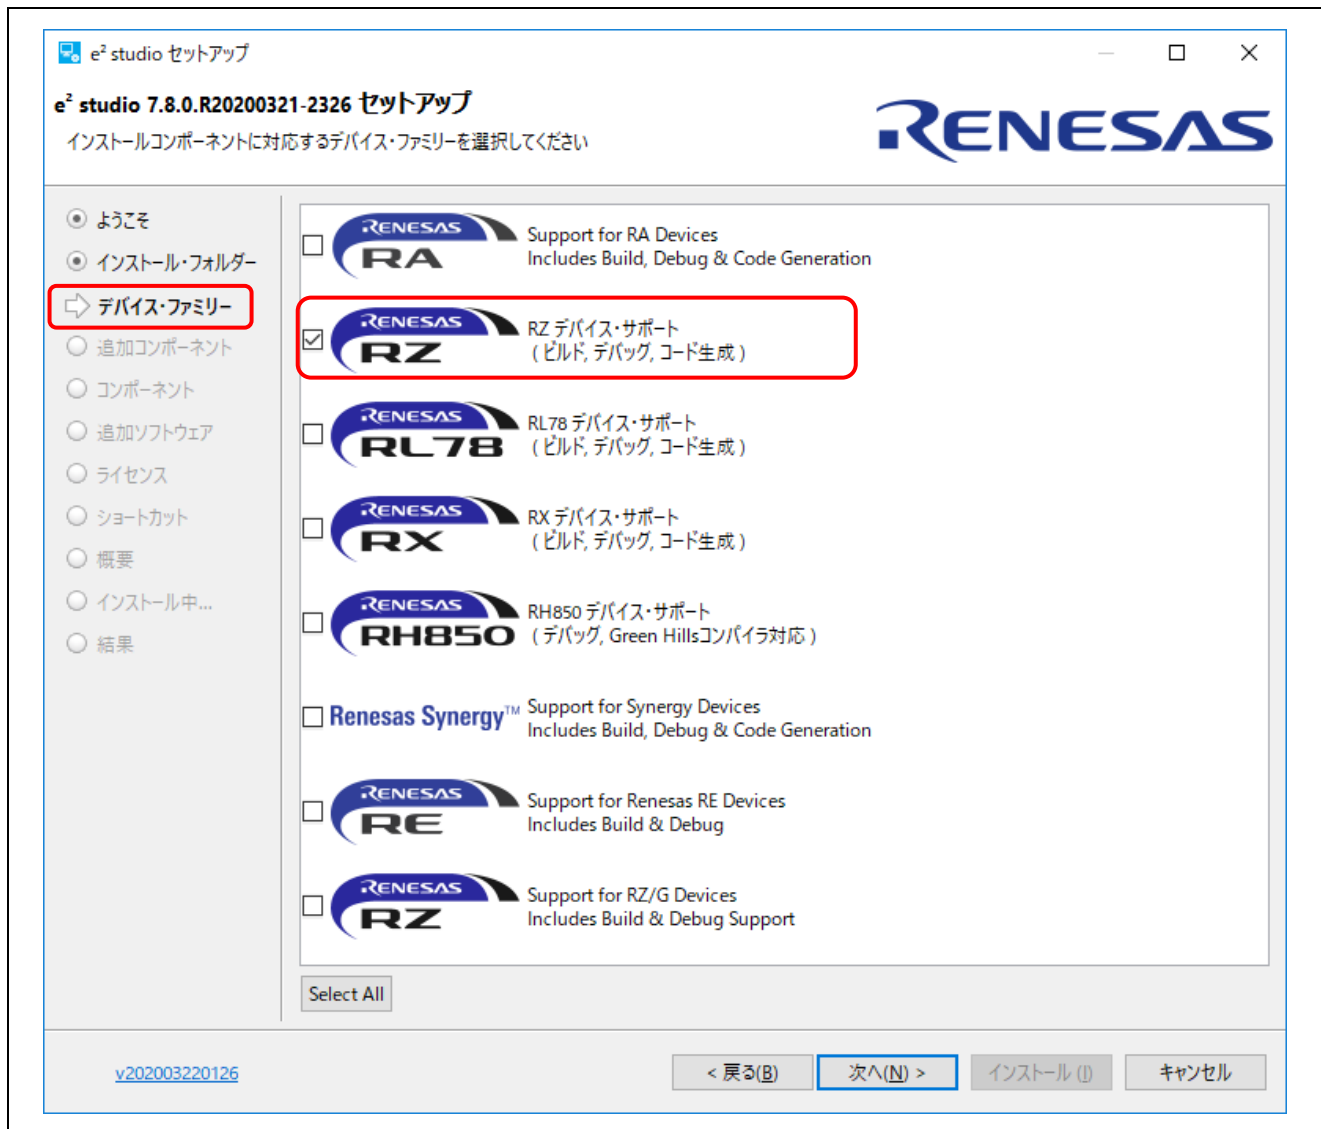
$e^2$ studio セットアップ

$e^2$ studio 7.8.0.R20200321-2326 セットアップ

インストールコンポーネントに対応するデバイス・ファミリーを選択してください

RENESAS

ようこそ
インストール・フォルダー
デバイス・ファミリー
追加コンポーネント
コンポーネント
追加ソフトウェア
ライセンス
ショートカット
概要
インストール中...
結果

RENESAS RA
Support for RA Devices
Includes Build, Debug & Code Generation

RENESAS RZ
RZ デバイス・サポート
（ビルド, デバッグ, コード生成）

RENESAS RL78
RL78 デバイス・サポート
（ビルド, デバッグ, コード生成）

RENESAS RX
RX デバイス・サポート
（ビルド, デバッグ, コード生成）

RENESAS RH850
RH850 デバイス・サポート
（デバッグ, Green Hillsコンパイラ対応）

Renesas Synergy™
Support for Synergy Devices
Includes Build, Debug & Code Generation

RENESAS RE
Support for Renesas RE Devices
Includes Build & Debug

RENESAS RZ
Support for RZ/G Devices
Includes Build & Debug Support

Select All

v202003220126

< 戻る(B)
次へ(N) >
インストール (I)
キャンセル